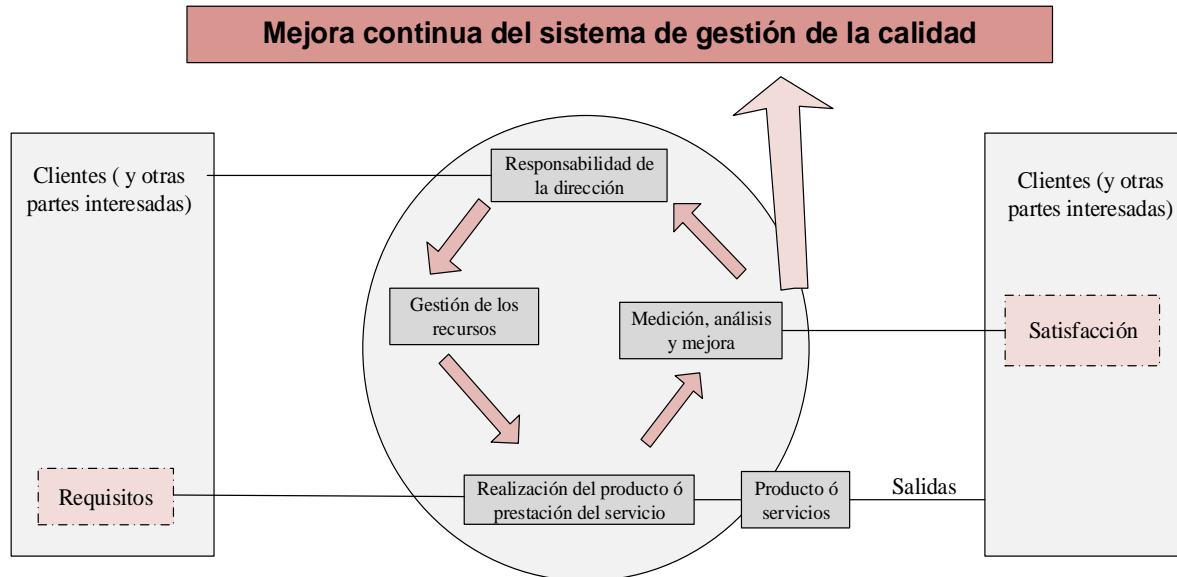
Mejora continua del sistema de gestión de la calidad

Clientes ( y otras partes interesadas)

Requisitos

Responsabilidad de la dirección

Gestión de los recursos

Medición, análisis y mejora

Realización del producto ó prestación del servicio

Producto ó servicios

Salidas

Clientes (y otras partes interesadas)

Satisfacción